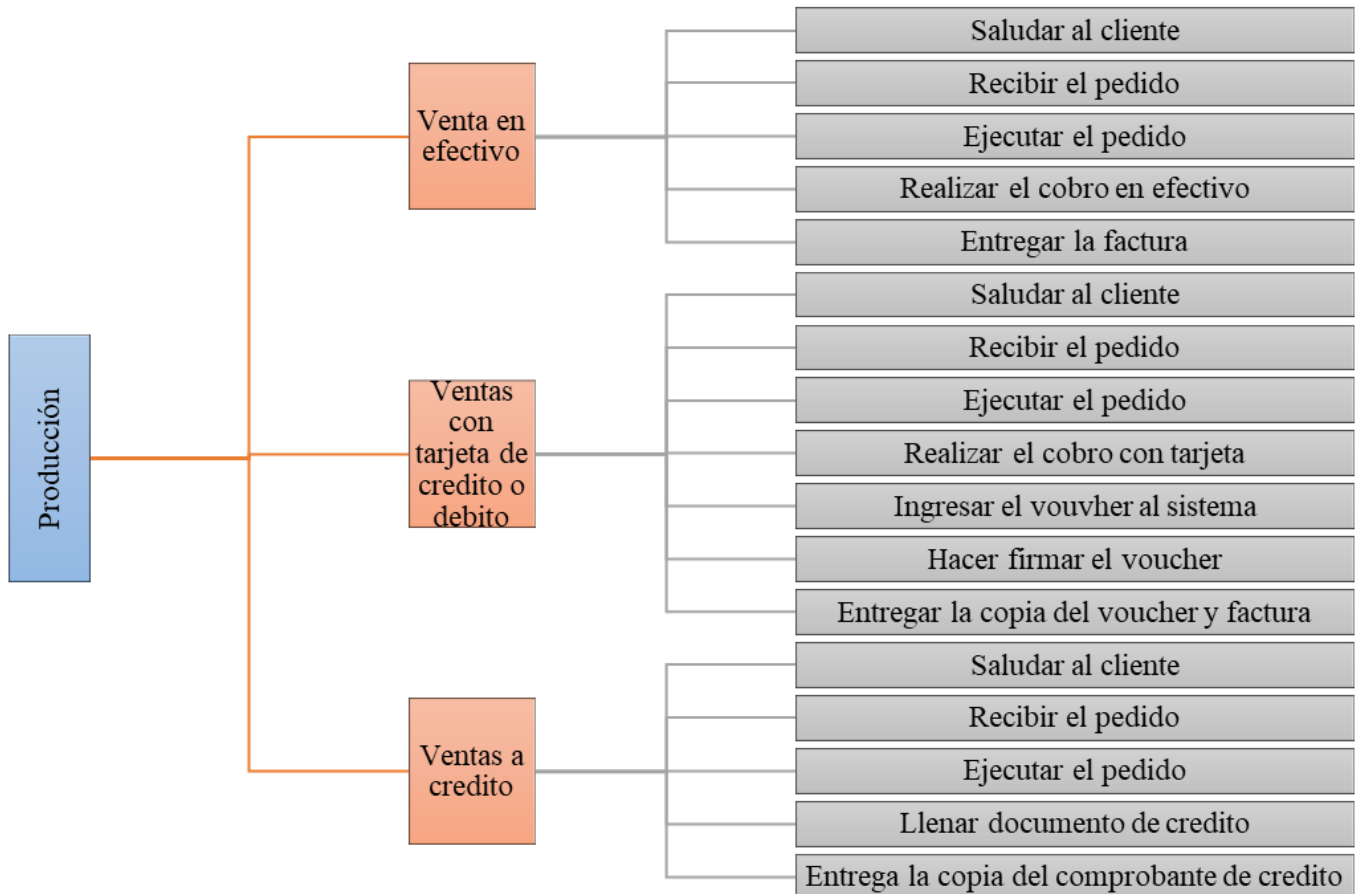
Producción

Venta en efectivo

Saludar al cliente

Recibir el pedido

Ejecutar el pedido

Realizar el cobro en efectivo

Entregar la factura

Ventas con tarjeta de credito o debito

Saludar al cliente

Recibir el pedido

Ejecutar el pedido

Realizar el cobro con tarjeta

Ingresar el vouvher al sistema

Hacer firmar el voucher

Entregar la copia del voucher y factura

Ventas a credito

Saludar al cliente

Recibir el pedido

Ejecutar el pedido

Llenar documento de credito

Entrega la copia del comprobante de credito